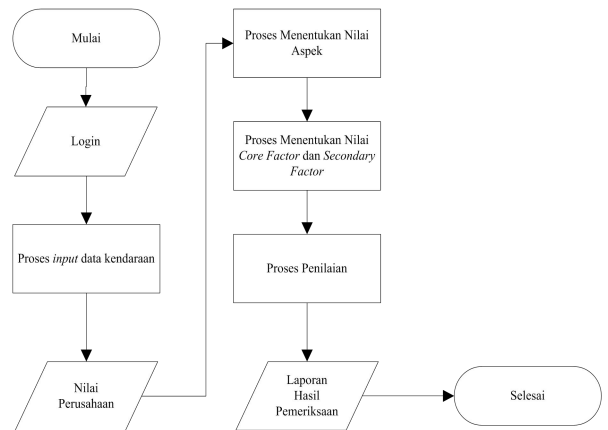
Mulai

Login

Proses *input* data kendaraan

Nilai Perusahaan

Proses Menentukan Nilai Aspek

Proses Menentukan Nilai *Core Factor* dan *Secondary Factor*

Proses Penilaian

Laporan Hasil Pemeriksaan

Selesai